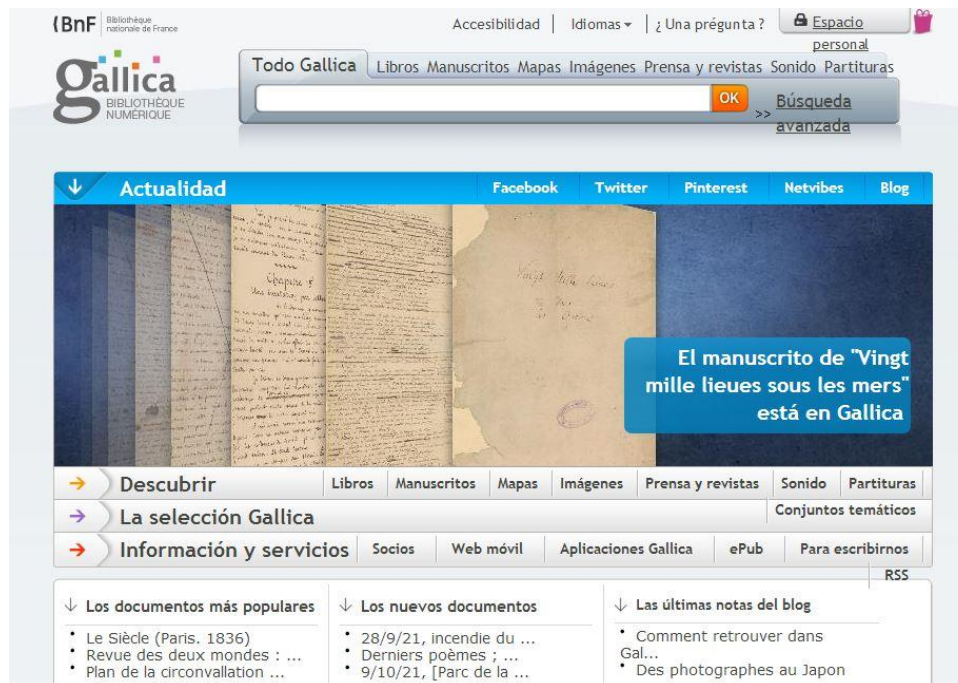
BnF Bibliothèque nationale de France

Accesibilidad | Idiomas ▾ | ¿ Una pregunta ? | Espacio personal

Gallica BIBLIOTHÈQUE NUMÉRIQUE

Todo Gallica Libros Manuscritos Mapas Imágenes Prensa y revistas Sonido Partituras

OK

>> Búsqueda avanzada

Actualidad Facebook Twitter Pinterest Netvibes Blog

El manuscrito de "Vingt mille lieues sous les mers" está en Gallica

Descubrir Libros Manuscritos Mapas Imágenes Prensa y revistas Sonido Partituras

La selección Gallica Conjuntos temáticos

Información y servicios Socios Web móvil Aplicaciones Gallica ePub Para escribirnos RSS

Los documentos más populares
• Le Siècle (Paris. 1836)
• Revue des deux mondes : ...
• Plan de la circonvallation ...

Los nuevos documentos
• 28/9/21, incendie du ...
• Derniers poèmes ; ...
• 9/10/21, [Parc de la ...

Las últimas notas del blog
• Comment retrouver dans Gal...
• Des photographes au Japon